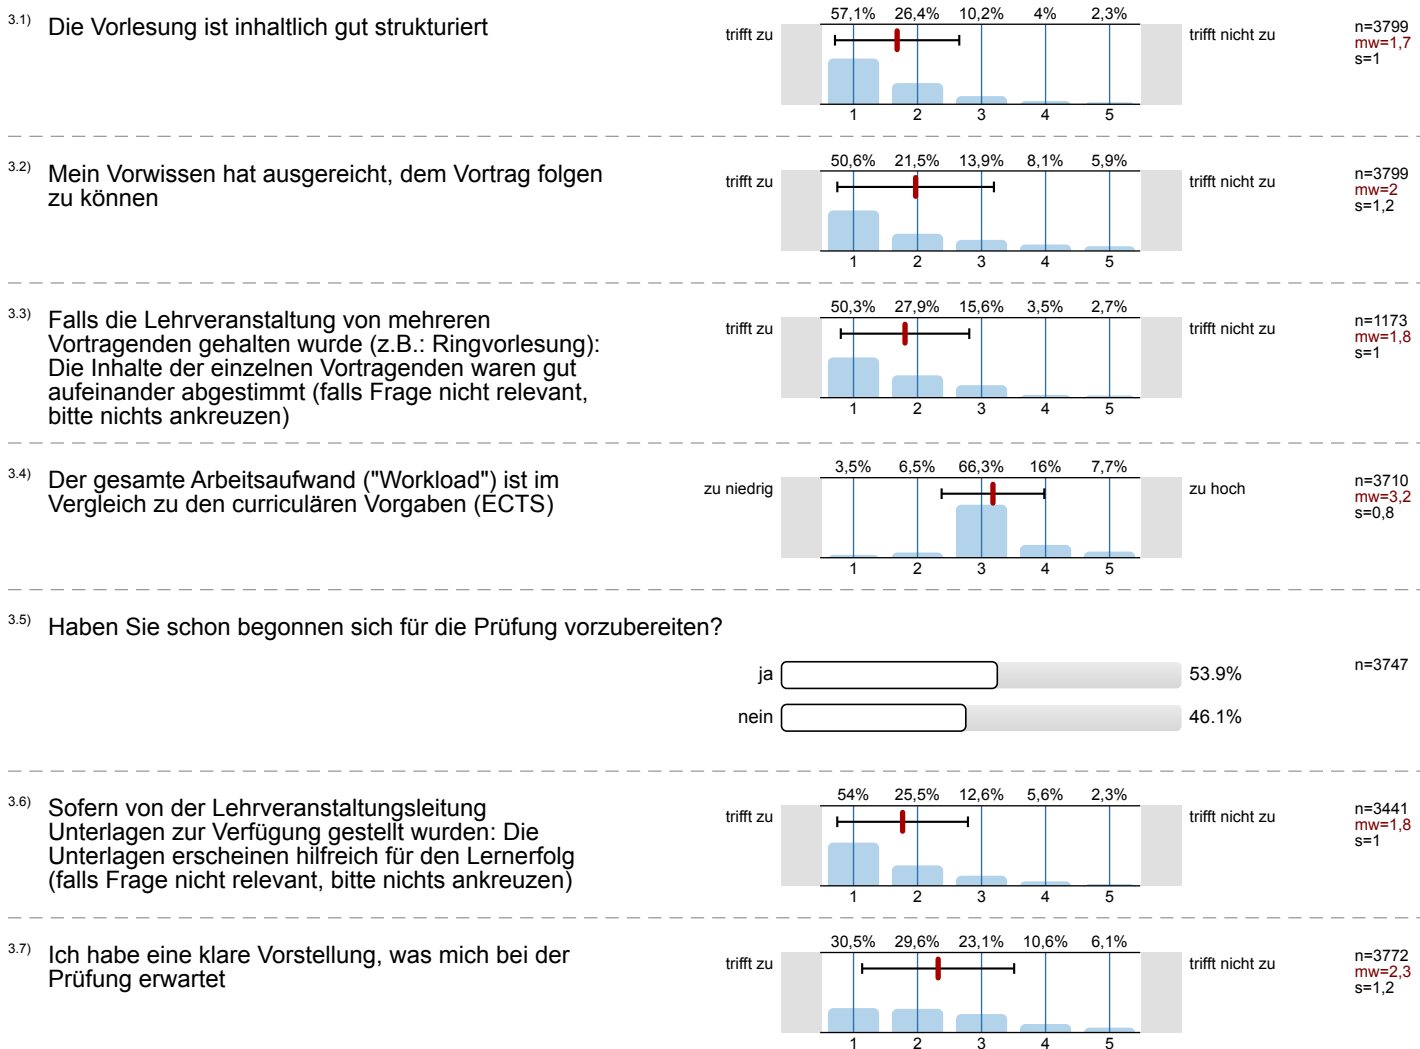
3.1) Die Vorlesung ist inhaltlich gut strukturiert

| 57,1% | 26,4% | 10,2% | 4% | 2,3% |
|---|---|---|---|---|
| 1 | 2 | 3 | 4 | 5 |

trifft zu — trifft nicht zu

n=3799
mw=1,7
s=1

3.2) Mein Vorwissen hat ausgereicht, dem Vortrag folgen zu können

| 50,6% | 21,5% | 13,9% | 8,1% | 5,9% |
|---|---|---|---|---|
| 1 | 2 | 3 | 4 | 5 |

trifft zu — trifft nicht zu

n=3799
mw=2
s=1,2

3.3) Falls die Lehrveranstaltung von mehreren Vortragenden gehalten wurde (z.B.: Ringvorlesung): Die Inhalte der einzelnen Vortragenden waren gut aufeinander abgestimmt (falls Frage nicht relevant, bitte nichts ankreuzen)

| 50,3% | 27,9% | 15,6% | 3,5% | 2,7% |
|---|---|---|---|---|
| 1 | 2 | 3 | 4 | 5 |

trifft zu — trifft nicht zu

n=1173
mw=1,8
s=1

3.4) Der gesamte Arbeitsaufwand ("Workload") ist im Vergleich zu den curriculären Vorgaben (ECTS)

| 3,5% | 6,5% | 66,3% | 16% | 7,7% |
|---|---|---|---|---|
| 1 | 2 | 3 | 4 | 5 |

zu niedrig — zu hoch

n=3710
mw=3,2
s=0,8

3.5) Haben Sie schon begonnen sich für die Prüfung vorzubereiten?

ja 53.9%
nein 46.1%

n=3747

3.6) Sofern von der Lehrveranstaltungsleitung Unterlagen zur Verfügung gestellt wurden: Die Unterlagen erscheinen hilfreich für den Lernerfolg (falls Frage nicht relevant, bitte nichts ankreuzen)

| 54% | 25,5% | 12,6% | 5,6% | 2,3% |
|---|---|---|---|---|
| 1 | 2 | 3 | 4 | 5 |

trifft zu — trifft nicht zu

n=3441
mw=1,8
s=1

3.7) Ich habe eine klare Vorstellung, was mich bei der Prüfung erwartet

| 30,5% | 29,6% | 23,1% | 10,6% | 6,1% |
|---|---|---|---|---|
| 1 | 2 | 3 | 4 | 5 |

trifft zu — trifft nicht zu

n=3772
mw=2,3
s=1,2